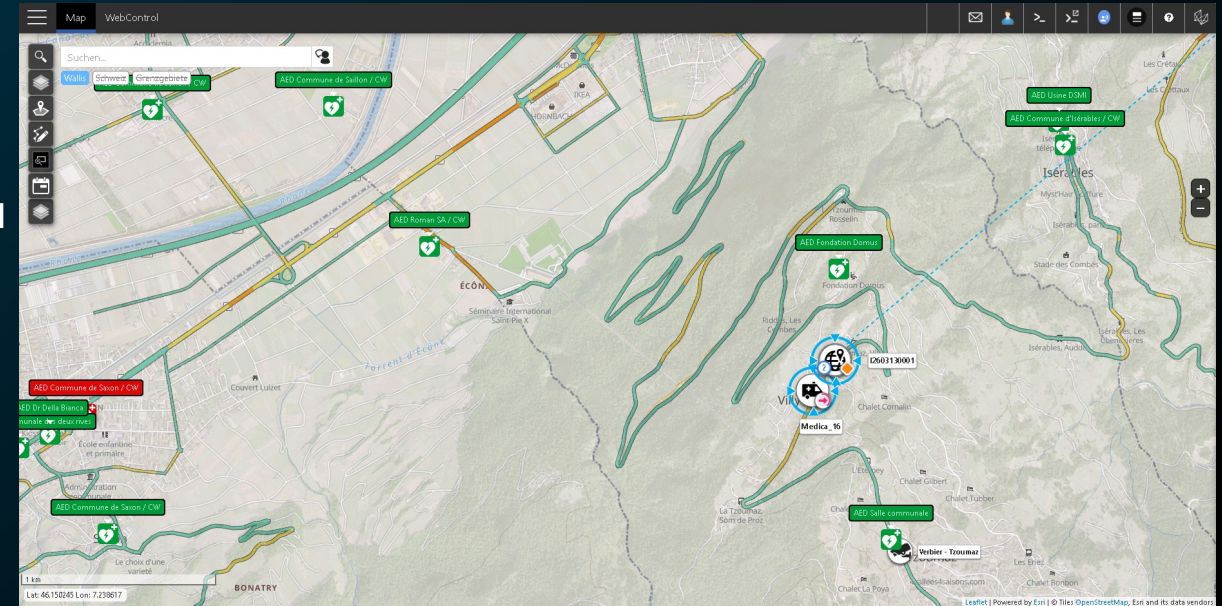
Map WebControl

Suchen...

Wallis Schweiz Grenzgebiete

AED Commune de Saillon / CW

AED Usine DSMI

AED Commune d'Isérables / CW

Isérables

IKEA

HORNBACH

AED Roman SA / CW

AED Fondation Domus

Fondation Domus

ÉCÔNE

Séminaire International Saint Pie X

Stade des Combes

Riddes, Les Combes

I2603130001

AED Commune de Saxon / CW

AED Dr Della Bianca

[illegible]munale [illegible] deux rives

Couvert Luizet

École enfantine et primaire

Administration communale

Medica_16

Chalet Comalin

L'Etiez

Chalet Gilbert

Chalet Turber

AED Salle communale

AED Commune de Saxon / CW

Verbier - Tzoumaz

Le choix d'une variété

BONATRY

Chalet La Poya

Les Etiez

Chalet Bonbon

1 km

Lat: 46.150245 Lon: 7.238617

Leaflet | Powered by Esri | © Tiles OpenStreetMap, Esri and its data vendors